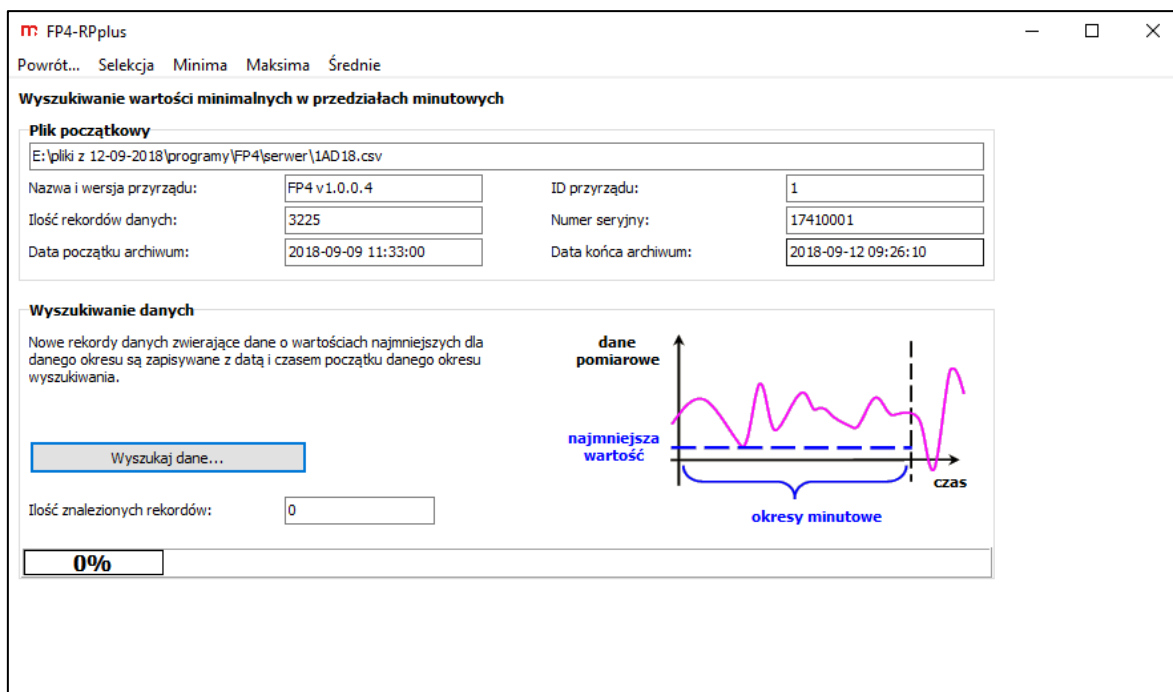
FP4-RPplus

Powrót... Selekcja Minima Maksima Średnie

Wyszukiwanie wartości minimalnych w przedziałach minutowych

Plik początkowy

E:\pliki z 12-09-2018\programy\FP4\serwer\1AD18.csv

Nazwa i wersja przyrządu: FP4 v1.0.0.4
ID przyrządu: 1
Ilość rekordów danych: 3225
Numer seryjny: 17410001
Data początku archiwum: 2018-09-09 11:33:00
Data końca archiwum: 2018-09-12 09:26:10

Wyszukiwanie danych

Nowe rekordy danych zwierające dane o wartościach najmniejszych dla danego okresu są zapisywane z datą i czasem początku danego okresu wyszukiwania.

Wyszukaj dane...

Ilość znalezionych rekordów: 0

dane pomiarowe

najmniejsza wartość

czas

okresy minutowe

0%